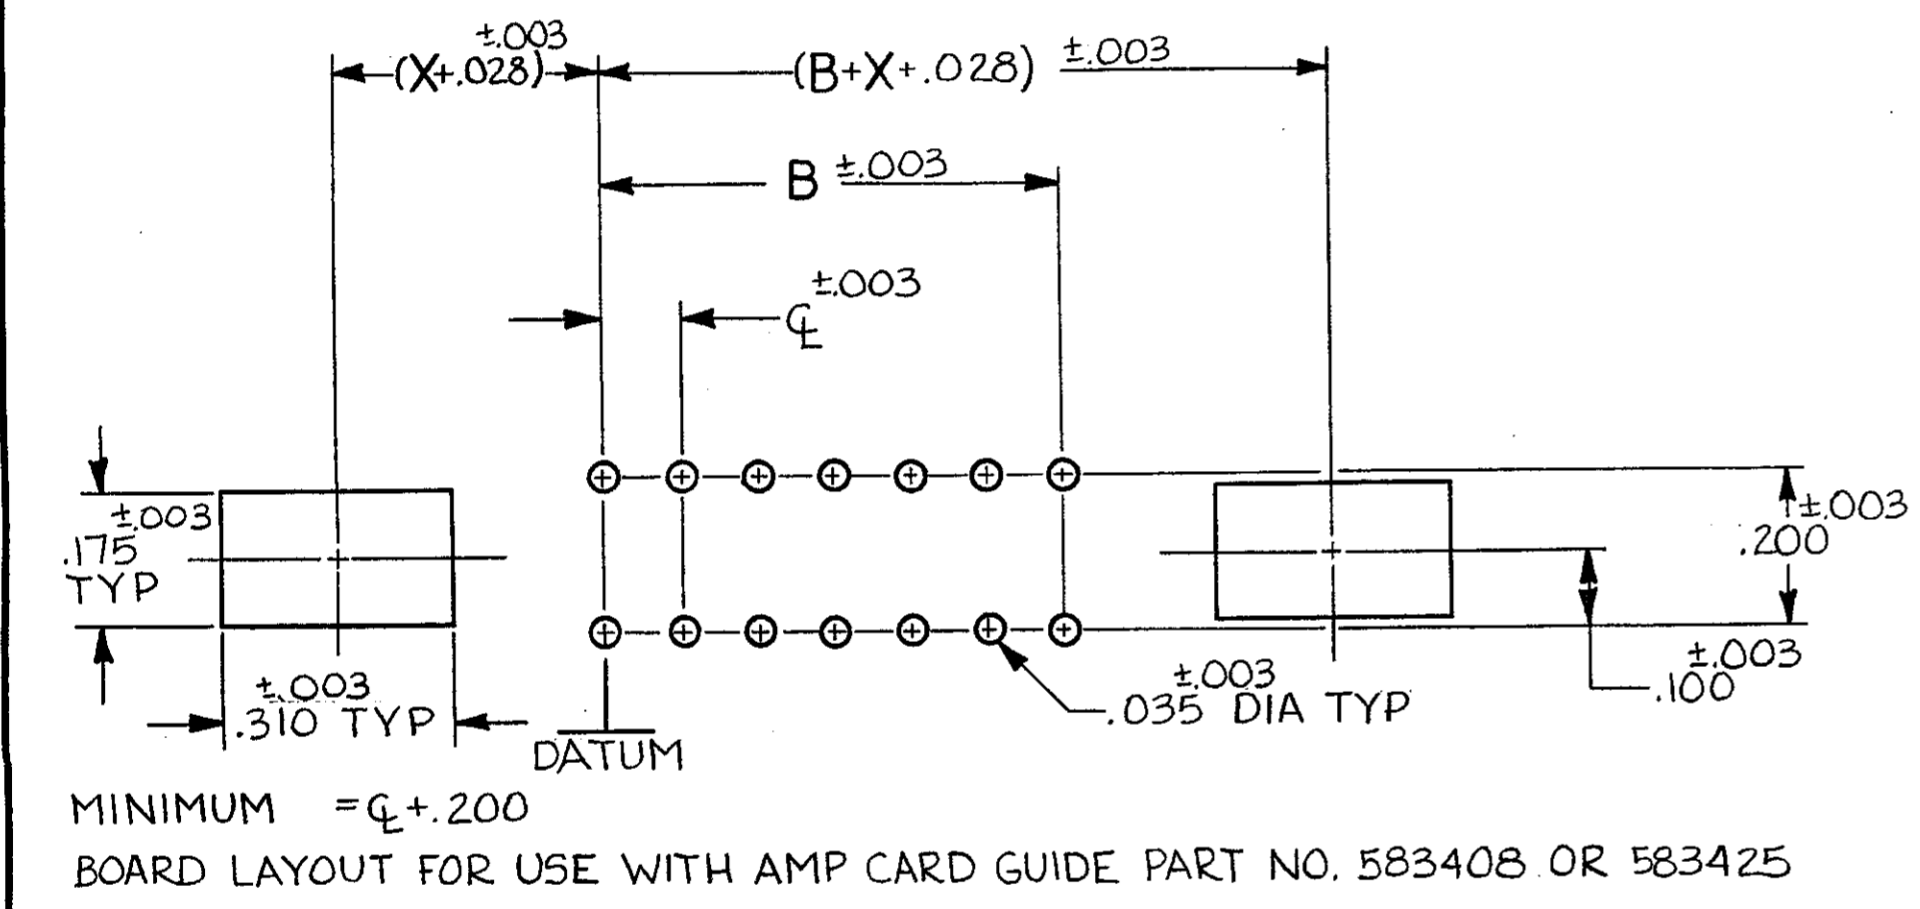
±.003
(X+.028)

(B+X+.028) ±.003

B ±.003

±.003
℄

±.003
.175
TYP

±.003
.200

±.003
.310 TYP

DATUM

±.003
.035 DIA TYP

±.003
.100

MINIMUM =℄+.200

BOARD LAYOUT FOR USE WITH AMP CARD GUIDE PART NO. 583408 OR 583425